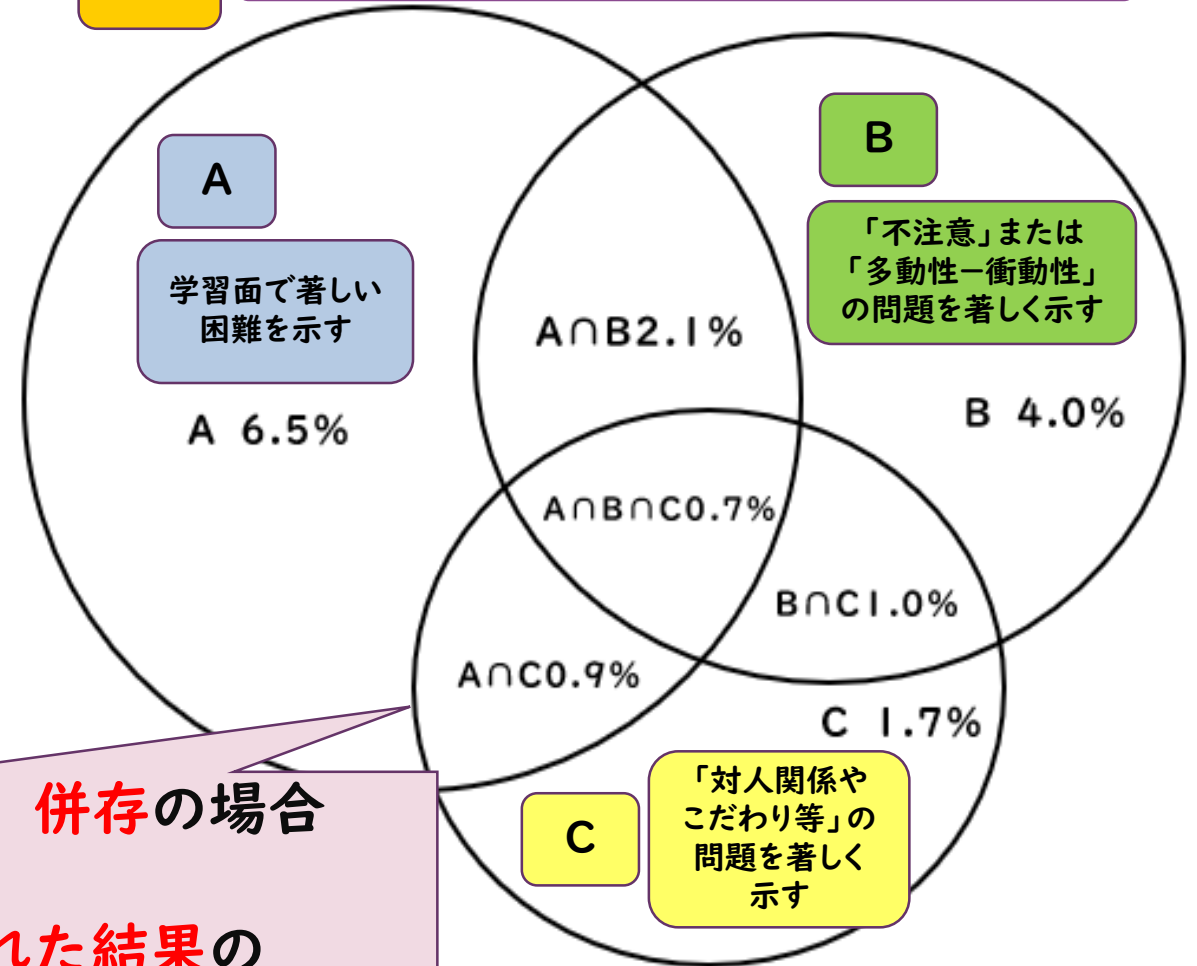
A

学習面で著しい困難を示す

A 6.5%

B

「不注意」または「多動性ー衝動性」の問題を著しく示す

B 4.0%

A∩B2.1%

A∩B∩C0.7%

B∩C1.0%

A∩C0.9%

C 1.7%

C

「対人関係やこだわり等」の問題を著しく示す

併存の場合

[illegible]れた結果の